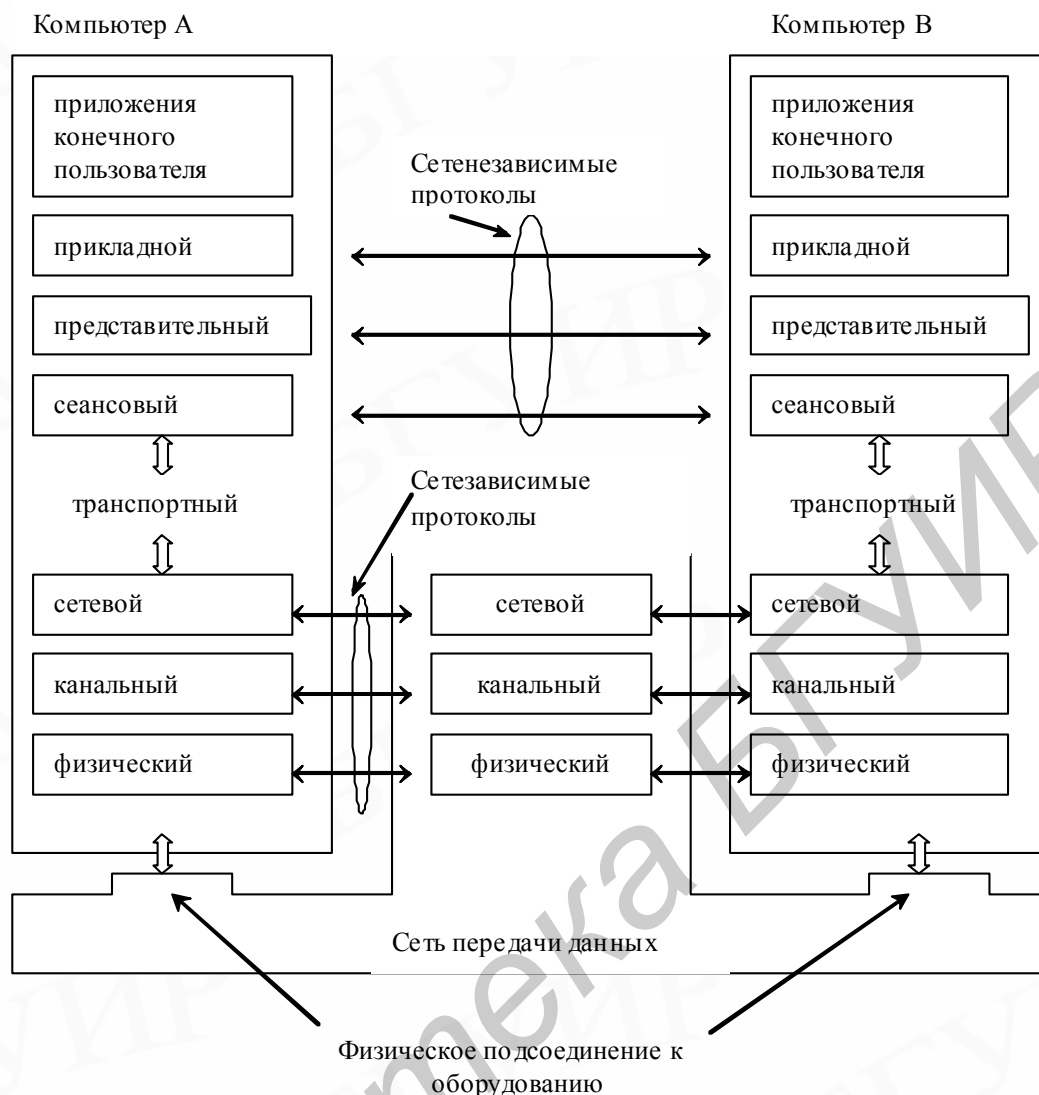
Компьютер А

Компьютер В

приложения конечного пользователя

прикладной

представительный

сеансовый

транспортный

сетевой

канальный

физический

Сетенезависимые протоколы

Сетезависимые протоколы

приложения конечного пользователя

прикладной

представительный

сеансовый

транспортный

сетевой

канальный

физический

сетевой

канальный

физический

Сеть передачи данных

Физическое подсоединение к оборудованию

Библиотека БГУИР